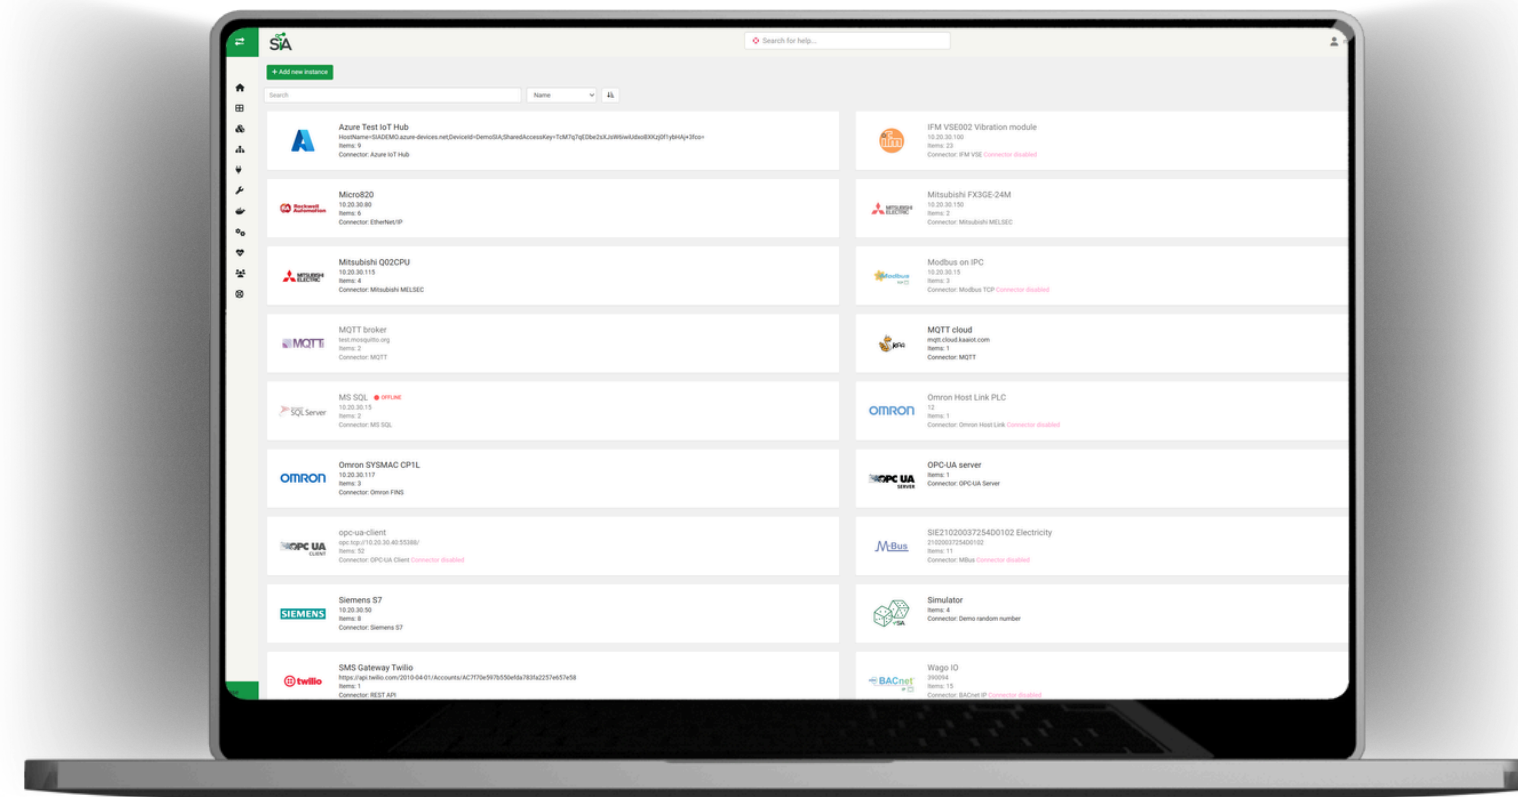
SiA

Search for help...

+ Add new instance

Search

Name

Azure Test IoT Hub
HostName=SIADEMO.azure-devices.net;DeviceId=DemoSIA;SharedAccessKey=TcM7q7qEDbe2sXJsW6iwUdxo8XXzj0f1ybHAj+3fco=
Items: 9
Connector: Azure IoT Hub

IFM VSE002 Vibration module
10.20.30.100
Items: 23
Connector: IFM VSE Connector disabled

Rockwell Automation

Micro820
10.20.30.80
Items: 6
Connector: EtherNet/IP

MITSUBISHI ELECTRIC

Mitsubishi FX3GE-24M
10.20.30.150
Items: 2
Connector: Mitsubishi MELSEC

MITSUBISHI ELECTRIC

Mitsubishi Q02CPU
10.20.30.115
Items: 4
Connector: Mitsubishi MELSEC

Modbus

Modbus on IPC
10.20.30.15
Items: 3
Connector: Modbus TCP Connector disabled

MQTT

MQTT broker
test.mosquitto.org
Items: 2
Connector: MQTT

MQTT cloud
mqtt.cloud.kaaiot.com
Items: 1
Connector: MQTT

SQL Server

MS SQL OFFLINE
10.20.30.15
Items: 2
Connector: MS SQL

OMRON

Omron Host Link PLC
12
Items: 1
Connector: Omron Host Link Connector disabled

OMRON

Omron SYSMAC CP1L
10.20.30.117
Items: 3
Connector: Omron FINS

OPC UA SERVER

OPC-UA server
Items: 1
Connector: OPC-UA Server

OPC UA CLIENT

opc-ua-client
opc.tcp://10.20.30.40:55388/
Items: 52
Connector: OPC-UA Client Connector disabled

M-Bus

SIE21020037254D0102 Electricity
21020037254D0102
Items: 11
Connector: MBus Connector disabled

SIEMENS

Siemens S7
10.20.30.50
Items: 8
Connector: Siemens S7

SiA

Simulator
Items: 4
Connector: Demo random number

twilio

SMS Gateway Twilio
https://api.twilio.com/2010-04-01/Accounts/AC7f70e597b550efda783fa2257e657e58
Items: 1
Connector: REST API

BACnet

Wago IO
390094
Items: 15
Connector: BACnet IP Connector disabled